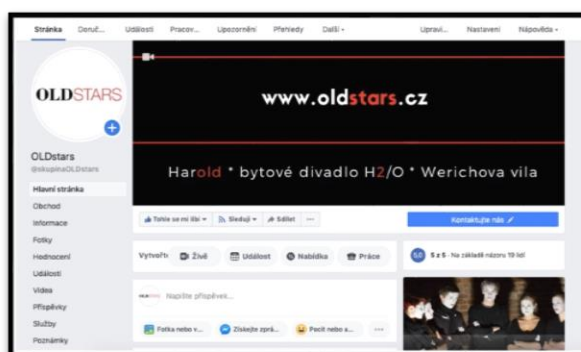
Stránka Doruč... Události Pracov... Upozornění Přehledy Další ▾ Upravi... Nastavení Nápověda ▾

OLDSTARS

www.oldstars.cz

Harold * bytové divadlo H2/O * Werichova vila

OLDstars
@skupinaOLDstars

Hlavní stránka
Obchod
Informace
Fotky
Hodnocení
Události
Videa
Příspěvky
Služby
Poznámky

To se mi líbí ▾ Sledují ▾ Sdílet ···

Kontaktujte nás

Vytvořit Živě Událost Nabídka Práce

5.0 5 z 5 · Na základě názoru 19 lidí

Napište příspěvek...

Fotka nebo v... Získejte zprá... Pocit nebo a... ···